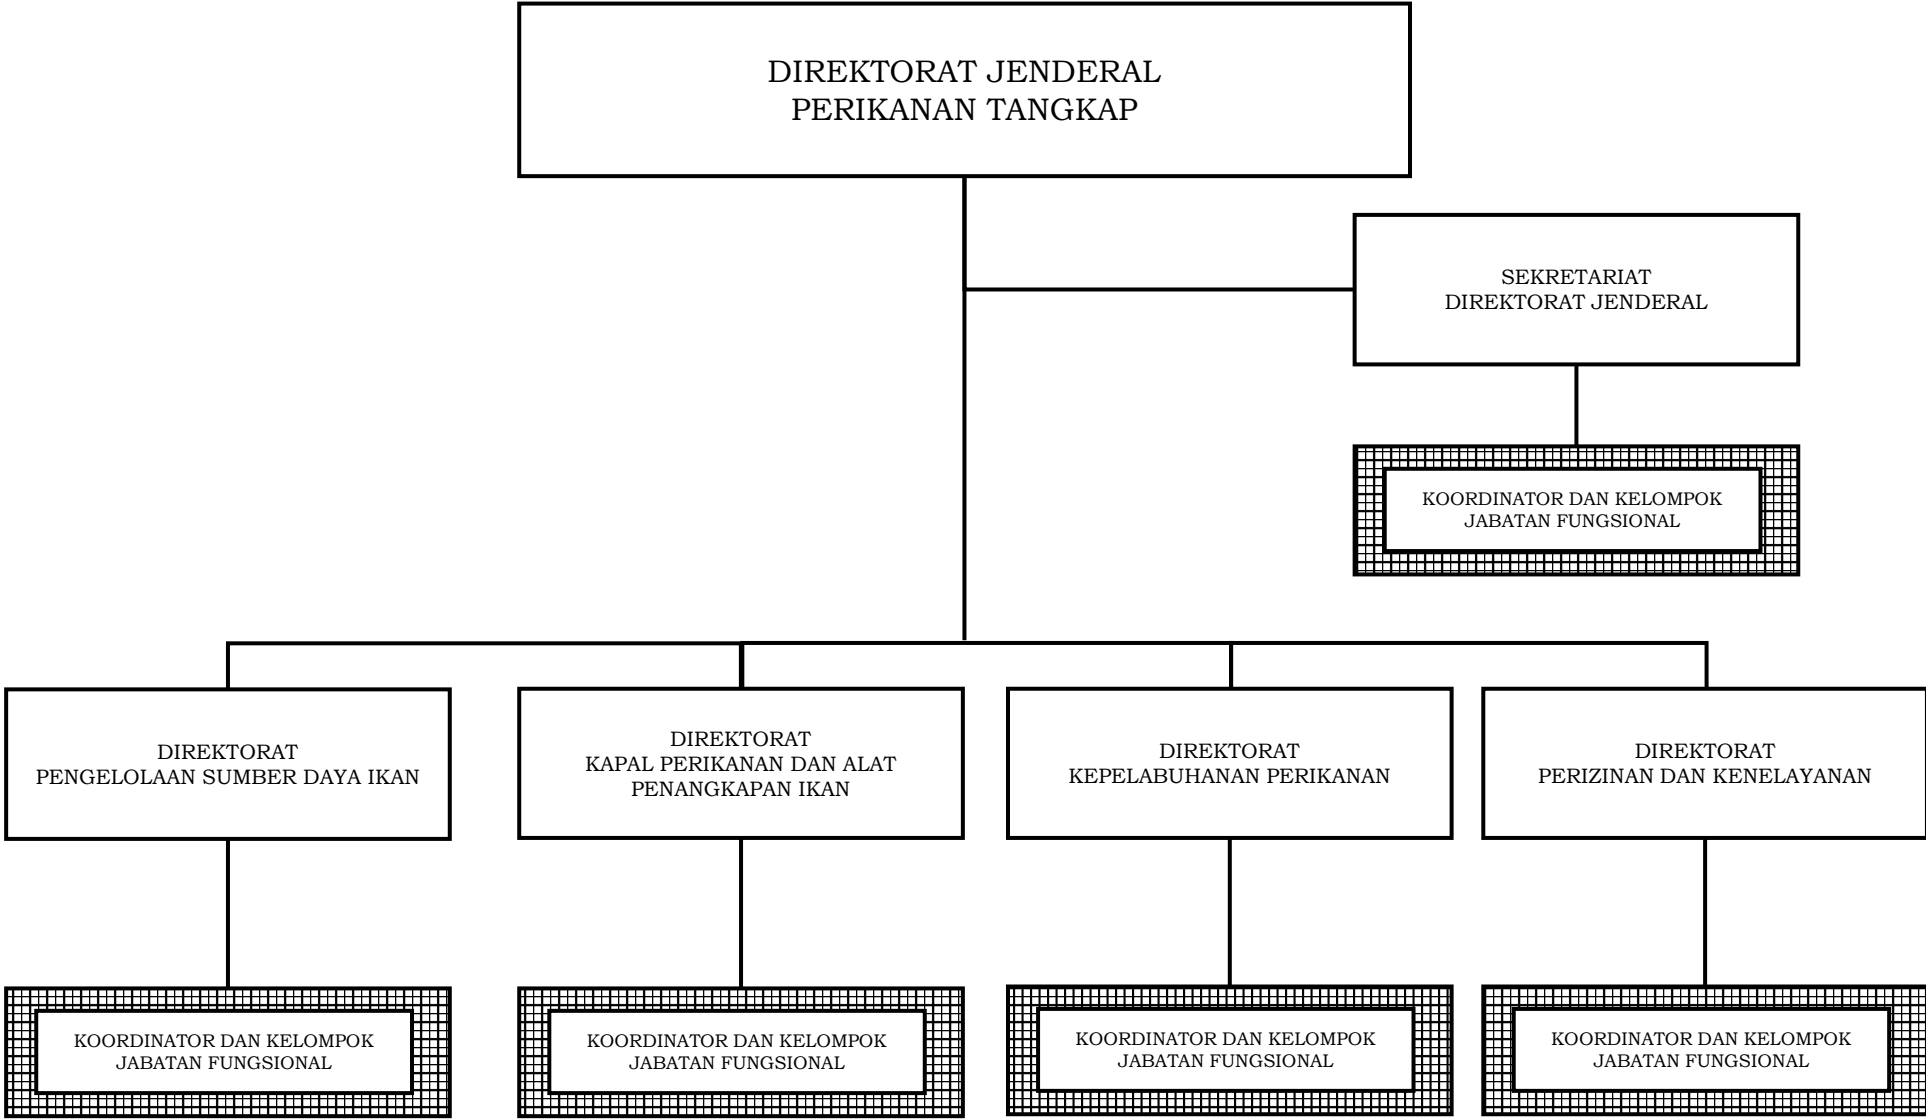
DIREKTORAT JENDERAL
PERIKANAN TANGKAP

SEKRETARIAT
DIREKTORAT JENDERAL

KOORDINATOR DAN KELOMPOK
JABATAN FUNGSIONAL

DIREKTORAT
PENGELOLAAN SUMBER DAYA IKAN

DIREKTORAT
KAPAL PERIKANAN DAN ALAT
PENANGKAPAN IKAN

DIREKTORAT
KEPELABUHANAN PERIKANAN

DIREKTORAT
PERIZINAN DAN KENELAYANAN

KOORDINATOR DAN KELOMPOK
JABATAN FUNGSIONAL

KOORDINATOR DAN KELOMPOK
JABATAN FUNGSIONAL

KOORDINATOR DAN KELOMPOK
JABATAN FUNGSIONAL

KOORDINATOR DAN KELOMPOK
JABATAN FUNGSIONAL